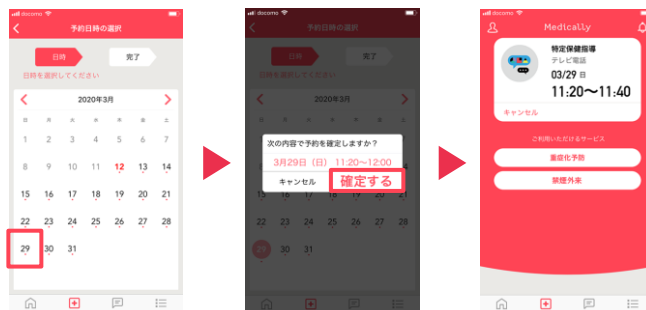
docomo
予約日時の選択
日時
完了
日時を選択してください
2020年3月
日 月 火 水 木 金 土
1 2 3 4 5 6 7
8 9 10 11 12 13 14
15 16 17 18 19 20 21
22 23 24 25 26 27 28
29 30 31

docomo
予約日時の選択
日時
完了
2020年3月
次の内容で予約を確定しますか？
3月29日（日）11:20～12:00
キャンセル
確定する
29 30 31

docomo
Medically
特定保健指導
テレビ電話
03/29 日
11:20～11:40
キャンセル
ご利用いただけるサービス
重症化予防
禁煙外来